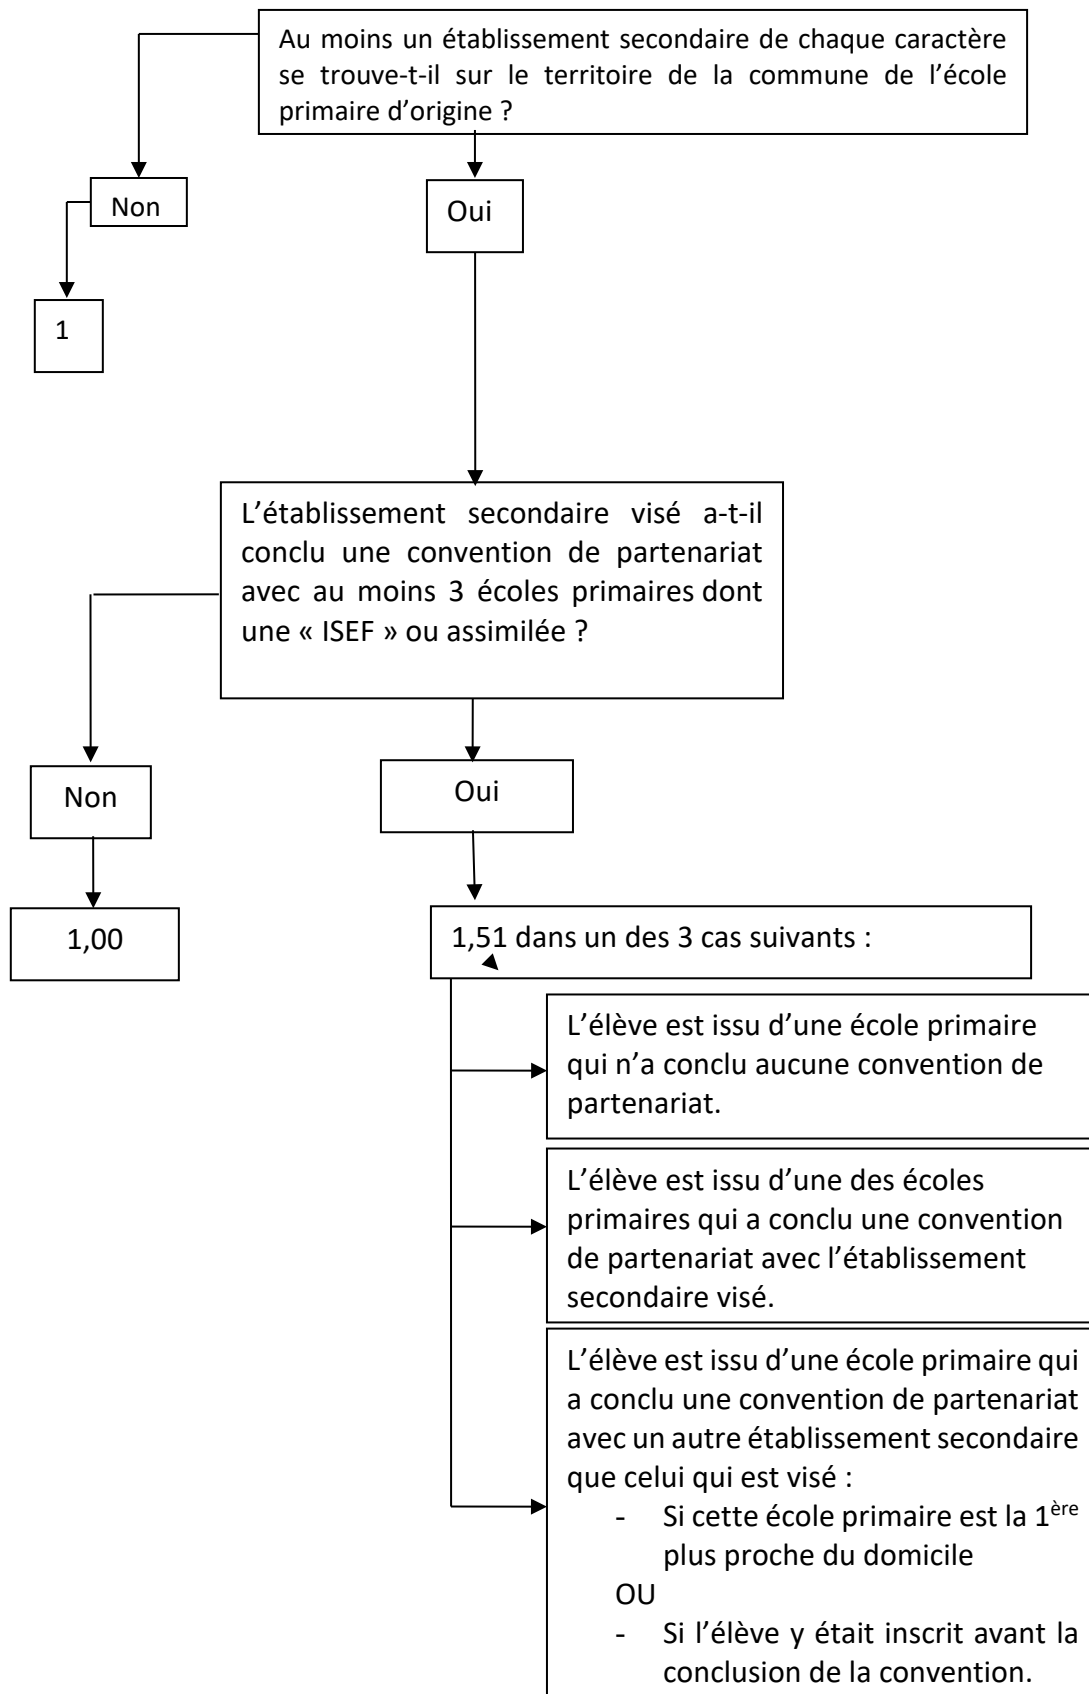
Au moins un établissement secondaire de chaque caractère se trouve-t-il sur le territoire de la commune de l'école primaire d'origine ?

Non

1

Oui

L'établissement secondaire visé a-t-il conclu une convention de partenariat avec au moins 3 écoles primaires dont une « ISEF » ou assimilée ?

Non

1,00

Oui

1,51 dans un des 3 cas suivants :

L'élève est issu d'une école primaire qui n'a conclu aucune convention de partenariat.

L'élève est issu d'une des écoles primaires qui a conclu une convention de partenariat avec l'établissement secondaire visé.

L'élève est issu d'une école primaire qui a conclu une convention de partenariat avec un autre établissement secondaire que celui qui est visé :
- Si cette école primaire est la $1^{ère}$ plus proche du domicile
OU
- Si l'élève y était inscrit avant la conclusion de la convention.